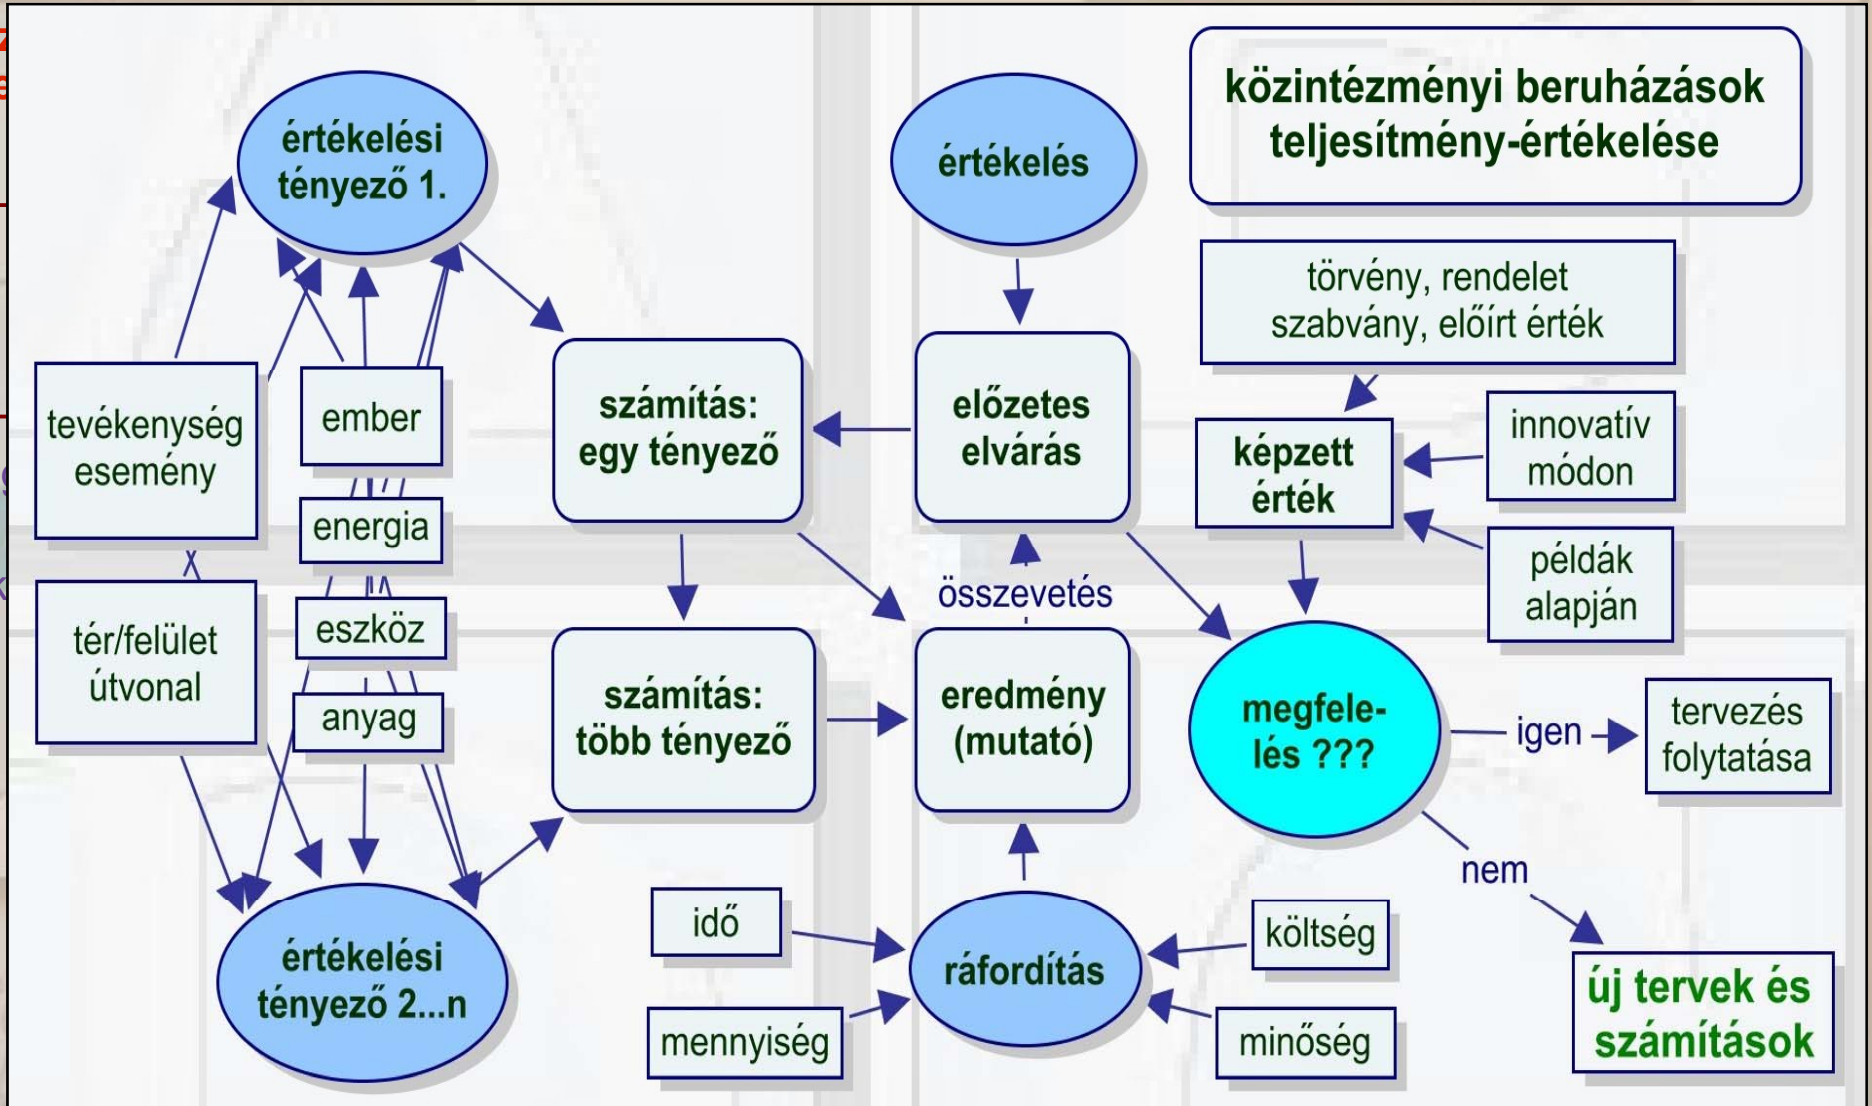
közintézményi beruházások teljesítmény-értékelése

értékelési tényező 1.

értékelés

tevékenység esemény

ember

energia

eszköz

anyag

tér/felület útvonal

számítás: egy tényező

előzetes elvárás

törvény, rendelet szabvány, előírt érték

képzett érték

innovatív módon

példák alapján

összevetés

számítás: több tényező

eredmény (mutató)

megfelelés ???

igen

tervezés folytatása

nem

új tervek és számítások

értékelési tényező 2...n

idő

mennyiség

ráfordítás

költség

minőség